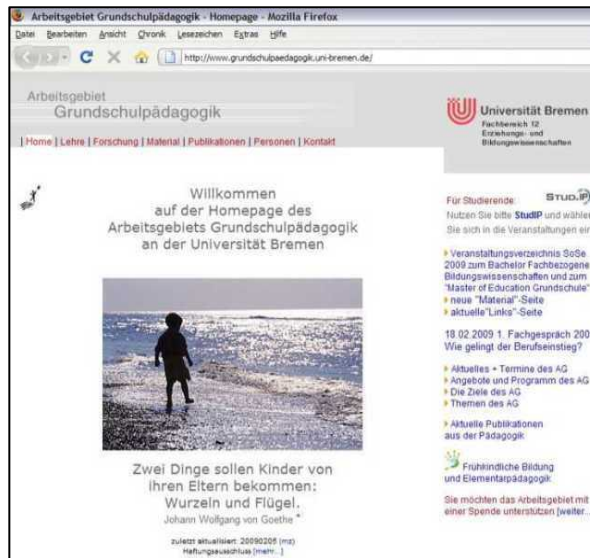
Arbeitsgebiet Grundschulpädagogik - Homepage - Mozilla Firefox

Datei Bearbeiten Ansicht Chronik Lesezeichen Extras Hilfe

http://www.grundschulpaedagogik.uni-bremen.de/

Arbeitsgebiet
Grundschulpädagogik

Universität Bremen
Fachbereich 12
Erziehungs- und
Bildungswissenschaften

| Home | Lehre | Forschung | Material | Publikationen | Personen | Kontakt

Willkommen
auf der Homepage des
Arbeitsgebiets Grundschulpädagogik
an der Universität Bremen

Zwei Dinge sollen Kinder von ihren Eltern bekommen: Wurzeln und Flügel.
Johann Wolfgang von Goethe *

zuletzt aktualisiert: 20090205 (mz)
Haftungsausschluss [mehr...]

Für Studierende: STUD.IP
Nutzen Sie bitte StudIP und wähler
Sie sich in die Veranstaltungen ein

Veranstaltungsverzeichnis SoSe 2009 zum Bachelor Fachbezogene Bildungswissenschaften und zum "Master of Education Grundschule"
neue "Material"-Seite
aktuelle"Links"-Seite

18.02.2009 1. Fachgespräch 200
Wie gelingt der Berufseinstieg?

Aktuelles + Termine des AG
Angebote und Programm des AG
Die Ziele des AG
Themen des AG

Aktuelle Publikationen aus der Pädagogik

Frühkindliche Bildung und Elementarpädagogik

Sie möchten das Arbeitsgebiet mit einer Spende unterstützen [weiter...